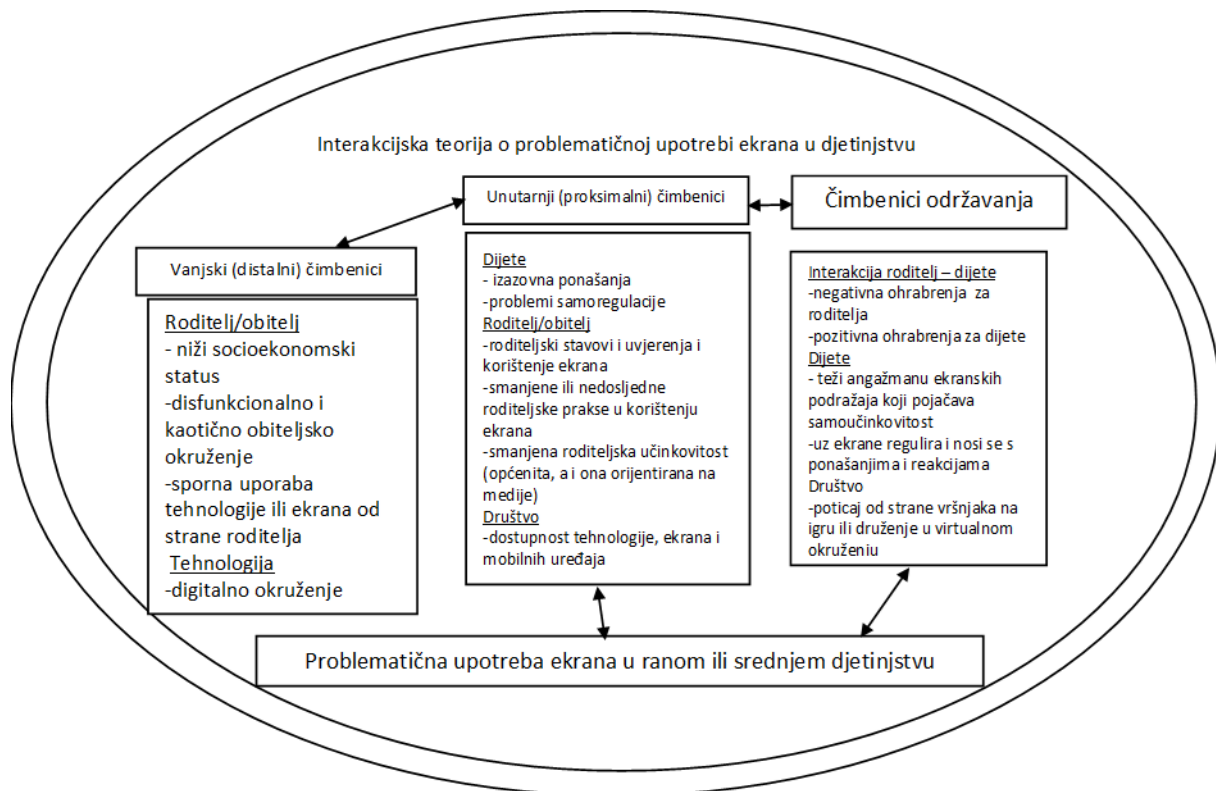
Interakcijska teorija o problematičnoj upotrebi ekrana u djetinjstvu

Unutarnji (proksimalni) čimbenici

Čimbenici održavanja

Vanjski (distalni) čimbenici

Roditelj/obitelj
- niži socioekonomski status
-disfunkcionalno i kaotično obiteljsko okruženje
-sporna uporaba tehnologije ili ekrana od strane roditelja
Tehnologija
-digitalno okruženje

Dijete
- izazovna ponašanja
-problemi samoregulacije
Roditelj/obitelj
-roditeljski stavovi i uvjerenja i korištenje ekrana
-smanjene ili nedosljedne roditeljske prakse u korištenju ekrana
-smanjena roditeljska učinkovitost (općenita, a i ona orijentirana na medije)
Društvo
-dostupnost tehnologije, ekrana i mobilnih uređaja

Interakcija roditelj – dijete
-negativna ohrabrenja za roditelja
-pozitivna ohrabrenja za dijete
Dijete
- teži angažmanu ekranskih podražaja koji pojačava samoučinkovitost
-uz ekrane regulira i nosi se s ponašanjima i reakcijama
Društvo
-poticaj od strane vršnjaka na igru ili druženje u virtualnom okruženju

Problematična upotreba ekrana u ranom ili srednjem djetinjstvu